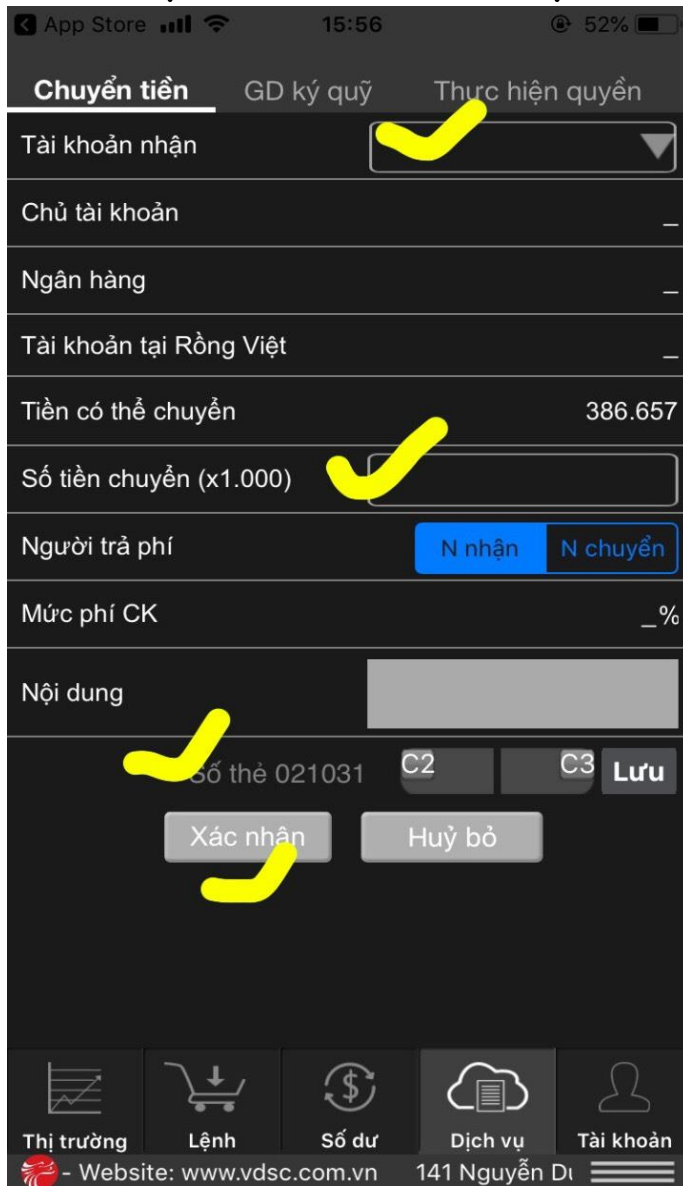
App Store 15:56 52%

Chuyển tiền GD ký quỹ Thực hiện quyền

Tài khoản nhận

Chủ tài khoản _

Ngân hàng _

Tài khoản tại Rồng Việt _

Tiền có thể chuyển 386.657

Số tiền chuyển (x1.000)

Người trả phí N nhận N chuyển

Mức phí CK _%

Nội dung

Số thẻ 021031 C2 C3 Lưu

Xác nhận Huỷ bỏ

Thị trường Lệnh Số dư Dịch vụ Tài khoản

- Website: www.vdsc.com.vn 141 Nguyễn Du